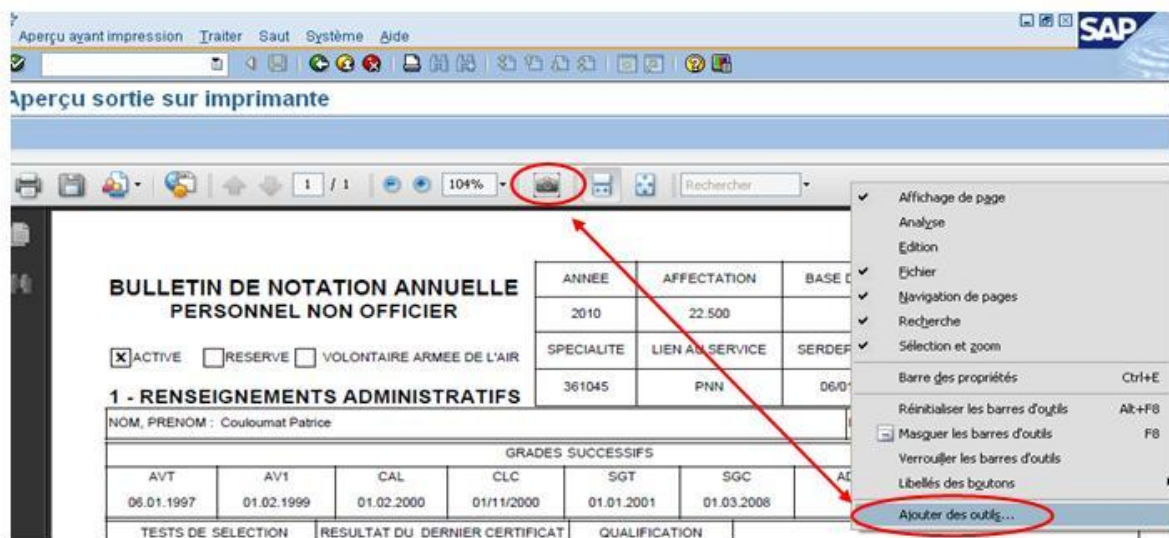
Aperçu avant impression Traiter Saut Système Aide

SAP

Aperçu sortie sur imprimante

1 / 1 104% Rechercher

Affichage de page
Analyse
Edition
Fichier
Navigation de pages
Recherche
Sélection et zoom
Barre des propriétés Ctrl+E
Réinitialiser les barres d'outils Alt+F8
Masquer les barres d'outils F8
Verrouiller les barres d'outils
Libellés des boutons
Ajouter des outils...

BULLETIN DE NOTATION ANNUELLE
PERSONNEL NON OFFICIER

| ANNEE | AFFECTATION | BASE D |
|---|---|---|
| 2010 | 22.500 | |
| SPECIALITE | LIEN AU SERVICE | SERDEF |
| 361045 | PNN | 06/0 |

☒ ACTIVE ☐ RESERVE ☐ VOLONTAIRE ARMEE DE L'AIR

1 - RENSEIGNEMENTS ADMINISTRATIFS

NOM, PRENOM : Couloumat Patrice

GRADES SUCCESSIFS

| AVT | AV1 | CAL | CLC | SGT | SGC | AD |
|---|---|---|---|---|---|---|
| 06.01.1997 | 01.02.1999 | 01.02.2000 | 01/11/2000 | 01.01.2001 | 01.03.2008 | |

TESTS DE SELECTION | RESULTAT DU DERNIER CERTIFICAT | QUALIFICATION